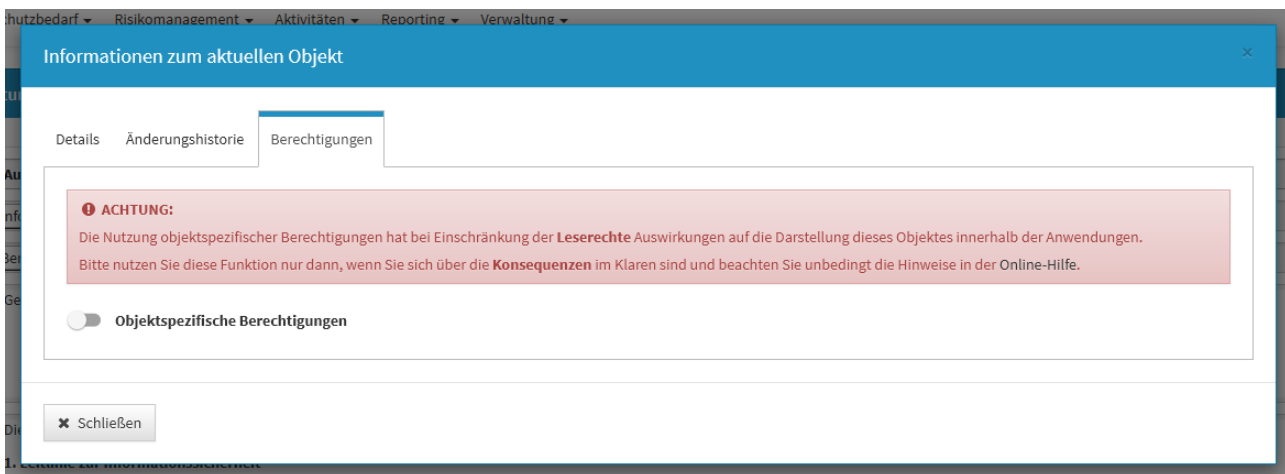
hutzbedarf ▾ Risikomanagement ▾ Aktivitäten ▾ Reporting ▾ Verwaltung ▾

Informationen zum aktuellen Objekt

×

Details Änderungshistorie Berechtigungen

ACHTUNG:

Die Nutzung objektspezifischer Berechtigungen hat bei Einschränkung der **Leserechte** Auswirkungen auf die Darstellung dieses Objektes innerhalb der Anwendungen.

Bitte nutzen Sie diese Funktion nur dann, wenn Sie sich über die **Konsequenzen** im Klaren sind und beachten Sie unbedingt die Hinweise in der Online-Hilfe.

Objektspezifische Berechtigungen

✖ Schließen

Au

Inf

Be

Ge

Di

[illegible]